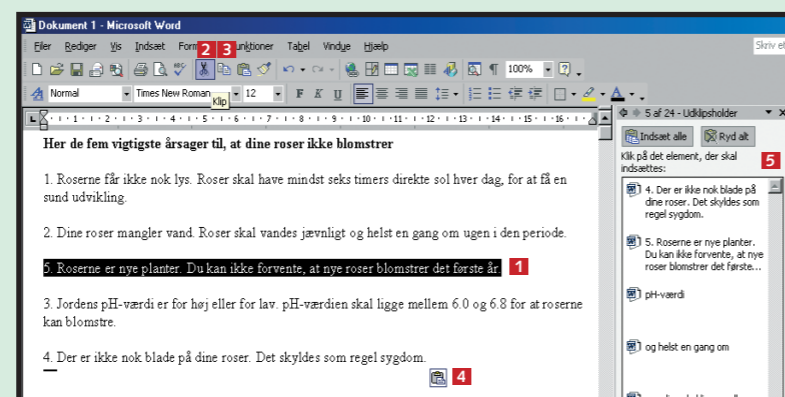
Dokument 1 - Microsoft Word

Filer Rediger Vis Indsæt Form 2 3 unktioner Tabel Vindue Hjælp

Skriv et

100%

Klip

Normal Times New Roman 12

5 af 24 - Udklipsholder

Indsæt alle Ryd alt

Klik på det element, der skal indsættes: 5

4. Der er ikke nok blade på dine roser. Det skyldes som regel sygdom.

5. Roserne er nye planter. Du kan ikke forvente, at nye roser blomstrer det første...

pH-værdi

og helst en gang om

Her de fem vigtigste årsager til, at dine roser ikke blomstrer

1. Roserne får ikke nok lys. Roser skal have mindst seks timers direkte sol hver dag, for at få en sund udvikling.

2. Dine roser mangler vand. Roser skal vandes jævnligt og helst en gang om ugen i den periode.

5. Roserne er nye planter. Du kan ikke forvente, at nye roser blomstrer det første år. 1

3. Jordens pH-værdi er for høj eller for lav. pH-værdien skal ligge mellem 6.0 og 6.8 for at roserne kan blomstre.

4. Der er ikke nok blade på dine roser. Det skyldes som regel sygdom.

4